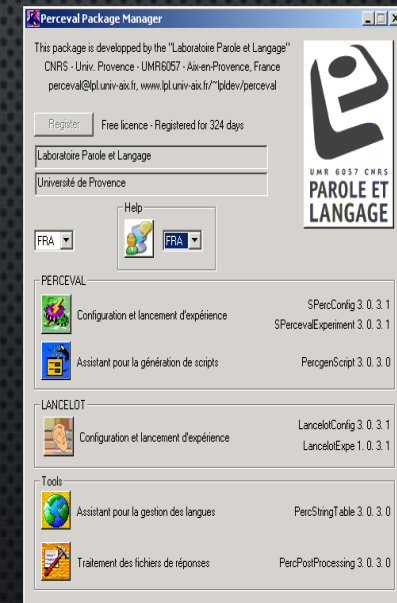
Perceval Package Manager

This package is developped by the "Laboratoire Parole et Langage" CNRS - Univ. Provence - UMR6057 - Aix-en-Provence, France perceval@lpl.univ-aix.fr, www.lpl.univ-aix.fr/~lpldev/perceval

UMR 6057 CNRS
PAROLE ET LANGAGE

Register Free licence - Registered for 324 days

Laboratoire Parole et Langage

Université de Provence

FRA

Help

FRA

PERCEVAL

Configuration et lancement d'expérience

SPercConfig 3. 0. 3. 1
SPercevalExperiment 3. 0. 3. 1

Assistant pour la génération de scripts

PercgenScript 3. 0. 3. 0

LANCELOT

Configuration et lancement d'expérience

LancelotConfig 3. 0. 3. 1
LancelotExpe 1. 0. 3. 1

Tools

Assistant pour la gestion des langues

PercStringTable 3. 0. 3. 0

Traitement des fichiers de réponses

PercPostProcessing 3. 0. 3. 0